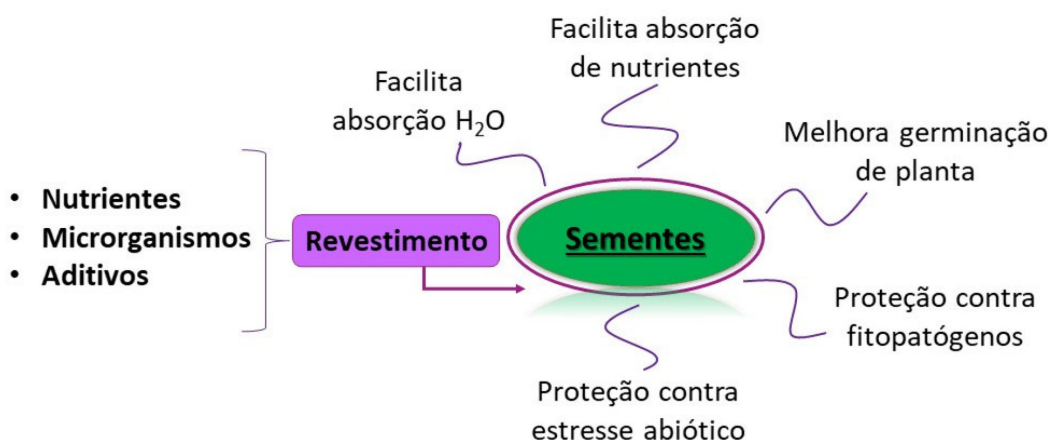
Facilita absorção de nutrientes

Facilita absorção $H_2O$

Melhora germinação de planta

- Nutrientes
- Microrganismos
- Aditivos

Revestimento

Sementes

Proteção contra fitopatógenos

Proteção contra estresse abiótico